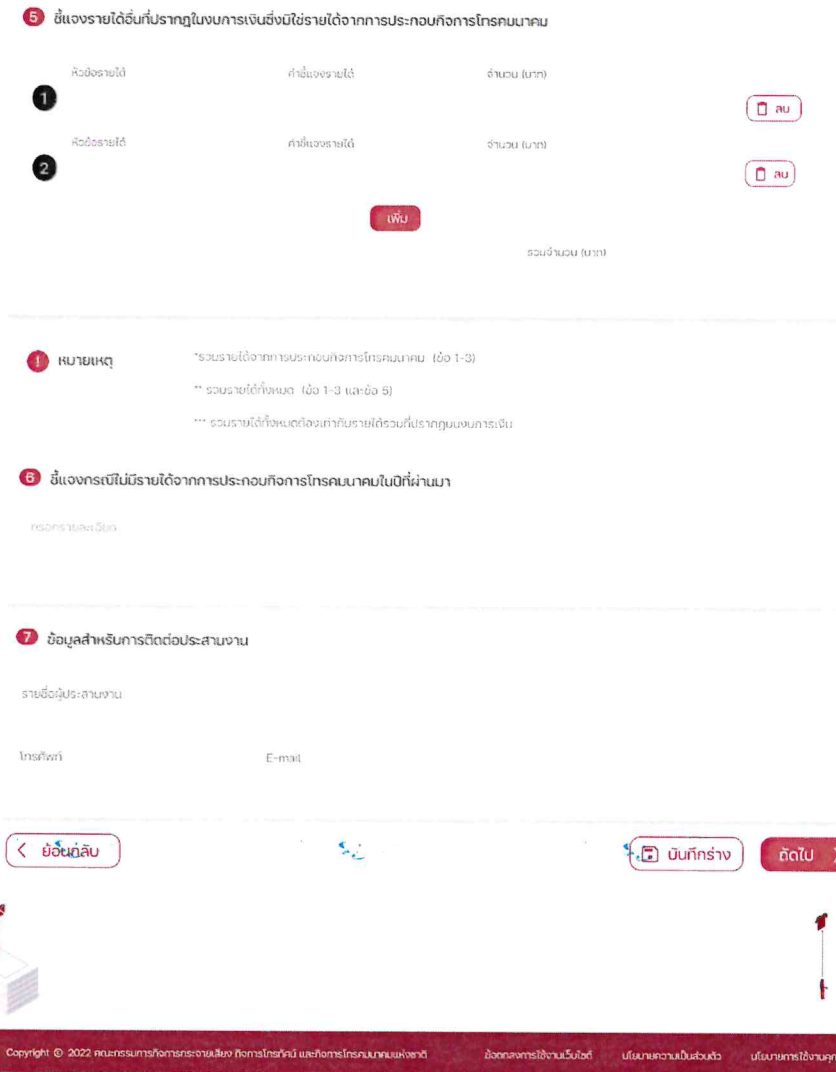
5 ชี้แจงรายได้อื่นที่ปรากฏในงบการเงินซึ่งมิใช่รายได้จากการประกอบกิจการโทรคมนาคม

หัวข้อรายได้ คำชี้แจงรายได้ จำนวน (บาท)

1

ลบ

หัวข้อรายได้ คำชี้แจงรายได้ จำนวน (บาท)

2

ลบ

เพิ่ม

รวมจำนวน (บาท)

! หมายเหตุ

*รวมรายได้จากการประกอบกิจการโทรคมนาคม (ข้อ 1-3)

** รวมรายได้ทั้งหมด (ข้อ 1-3 และข้อ 5)

*** รวมรายได้ทั้งหมดต้องเท่ากับรายได้รวมที่ปรากฏในงบการเงิน

6 ชี้แจงกรณีไม่มีรายได้จากการประกอบกิจการโทรคมนาคมในปีที่ผ่านมา

กรอกรายละเอียด

7 ข้อมูลสำหรับการติดต่อประสานงาน

รายชื่อผู้ประสานงาน

โทรศัพท์ E-mail

< ย้อนกลับ

บันทึกร่าง

ถัดไป

Copyright © 2022 คณะกรรมการกิจการกระจายเสียง กิจการโทรทัศน์ และกิจการโทรคมนาคมแห่งชาติ ข้อตกลงการใช้งานเว็บไซต์ นโยบายความเป็นส่วนตัว นโยบายการใช้งานคุ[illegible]